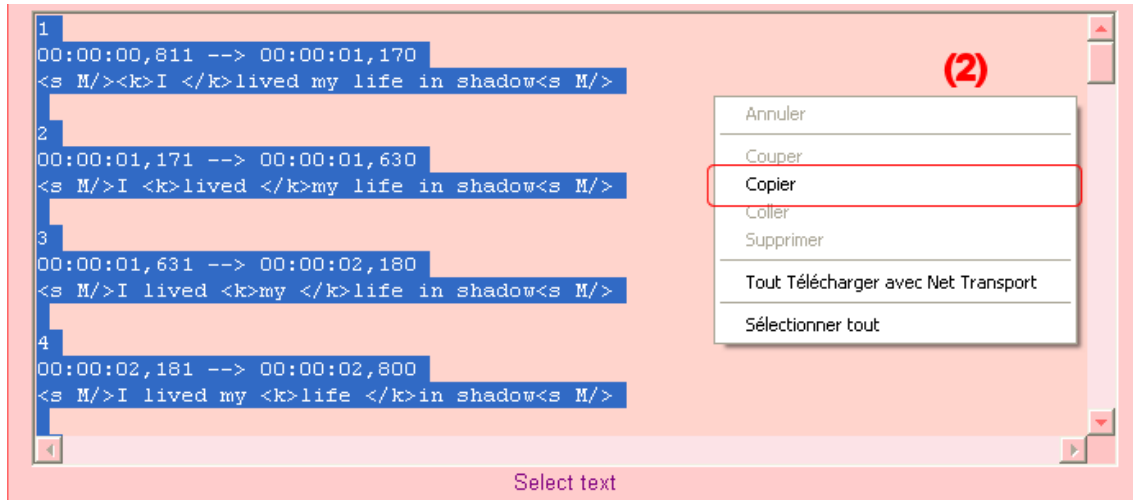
1
00:00:00,811 --> 00:00:01,170
<s M/><k>I </k>lived my life in shadow<s M/>

2
00:00:01,171 --> 00:00:01,630
<s M/>I <k>lived </k>my life in shadow<s M/>

3
00:00:01,631 --> 00:00:02,180
<s M/>I lived <k>my </k>life in shadow<s M/>

4
00:00:02,181 --> 00:00:02,800
<s M/>I lived my <k>life </k>in shadow<s M/>

(2)

Annuler
Couper
Copier
Coller
Supprimer
Tout Télécharger avec Net Transport
Sélectionner tout

Select text